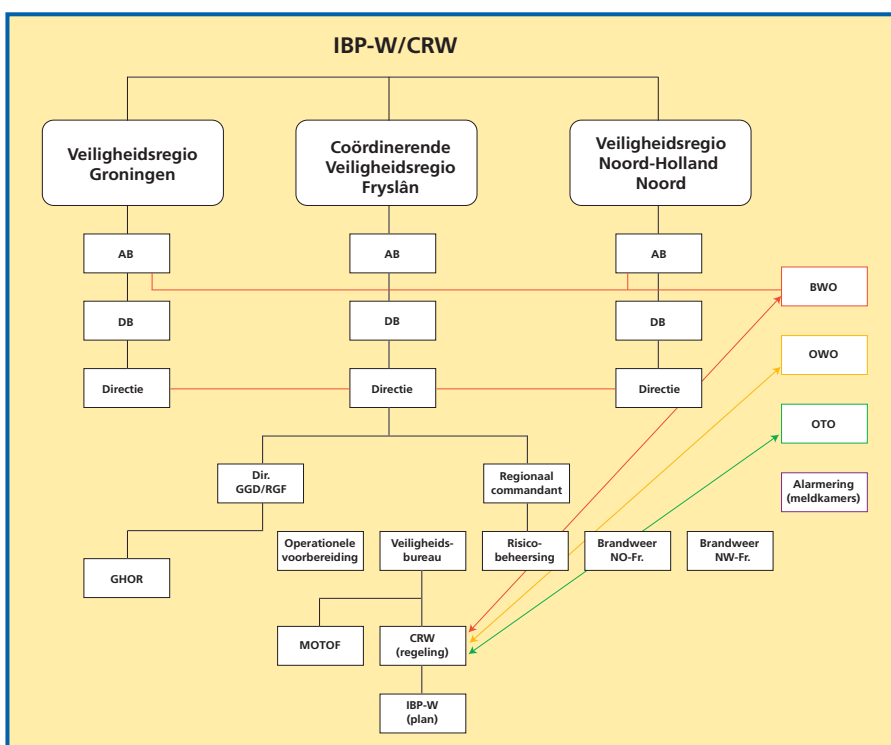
IBP-W/CRW

Veiligheidsregio Groningen

Coördinerende Veiligheidsregio Fryslân

Veiligheidsregio Noord-Holland Noord

AB

AB

AB

BWO

DB

DB

DB

OWO

Directie

Directie

Directie

OTO

Dir. GGD/RGF

Regionaal commandant

Alarmering (meldkamers)

Operationele voorbereiding

Veiligheids-bureau

Risico-beheersing

Brandweer NO-Fr.

Brandweer NW-Fr.

GHOR

MOTOF

CRW (regeling)

IBP-W (plan)